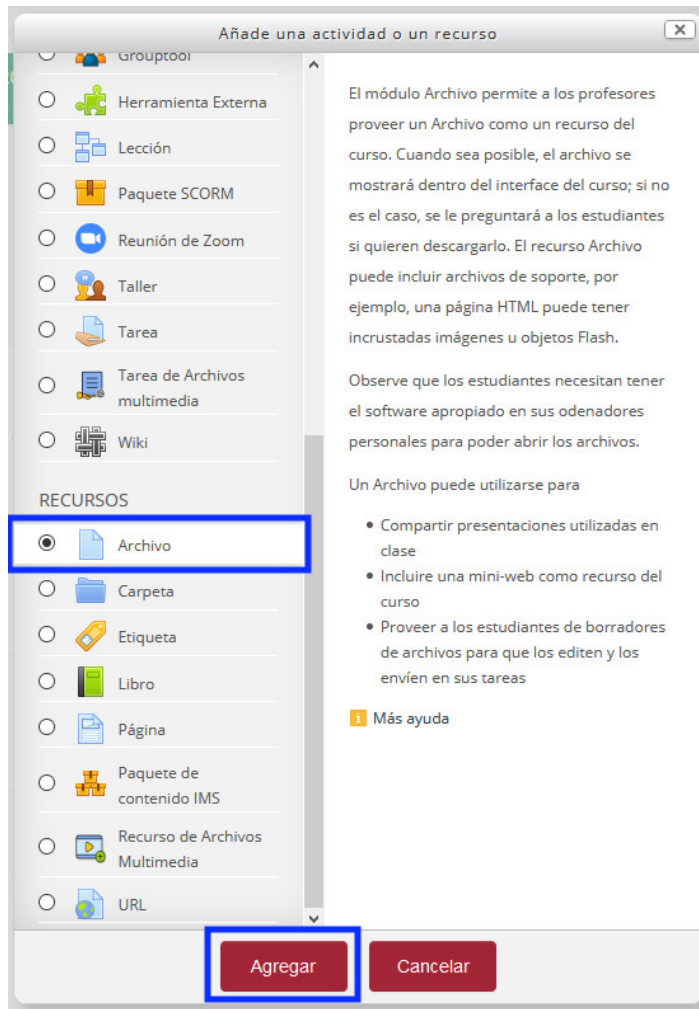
Añade una actividad o un recurso

Grouptool

Herramienta Externa

Lección

Paquete SCORM

Reunión de Zoom

Taller

Tarea

Tarea de Archivos multimedia

Wiki

RECURSOS

Archivo

Carpeta

Etiqueta

Libro

Página

Paquete de contenido IMS

Recurso de Archivos Multimedia

URL

El módulo Archivo permite a los profesores proveer un Archivo como un recurso del curso. Cuando sea posible, el archivo se mostrará dentro del interface del curso; si no es el caso, se le preguntará a los estudiantes si quieren descargarlo. El recurso Archivo puede incluir archivos de soporte, por ejemplo, una página HTML puede tener incrustadas imágenes u objetos Flash.

Observe que los estudiantes necesitan tener el software apropiado en sus odenadores personales para poder abrir los archivos.

Un Archivo puede utilizarse para

• Compartir presentaciones utilizadas en clase
• Incluire una mini-web como recurso del curso
• Proveer a los estudiantes de borradores de archivos para que los editen y los envíen en sus tareas

Más ayuda

Agregar

Cancelar